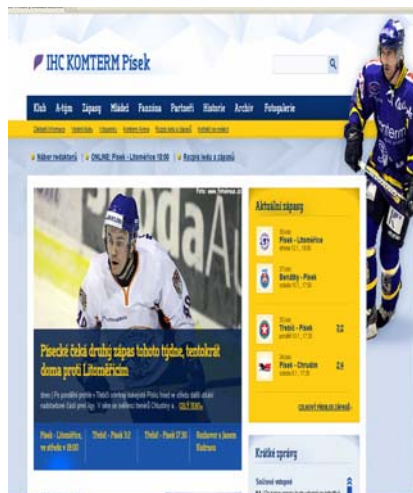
IHC KOMTERM Písek

Klub A-tým Zápasy Mládež Fanzóna Partneři Historie Archiv Fotogalerie

Nábor redaktorů ONLINE: Písek - Litoměřice 18:00 Rozpis ledu a zápasů

Foto: www.ihcpisek.cz

Písecké čeká druhý zápas tohoto týdne, tentokrát doma proti Litoměřicím

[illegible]

Písek - Litoměřice ve středu v 18:00

Třebíč - Písek 3:2

Třebíč - Písek 17:30

Rozhovor s Janem Slabonem

Aktuální zápasy

Písek - Litoměřice

Benátky - Písek

Třebíč - Písek 3:2

Písek - Chrudim 2:4

CELKOVÝ PŘEHLED ZÁPASŮ

Krátké zprávy

Souhrnné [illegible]